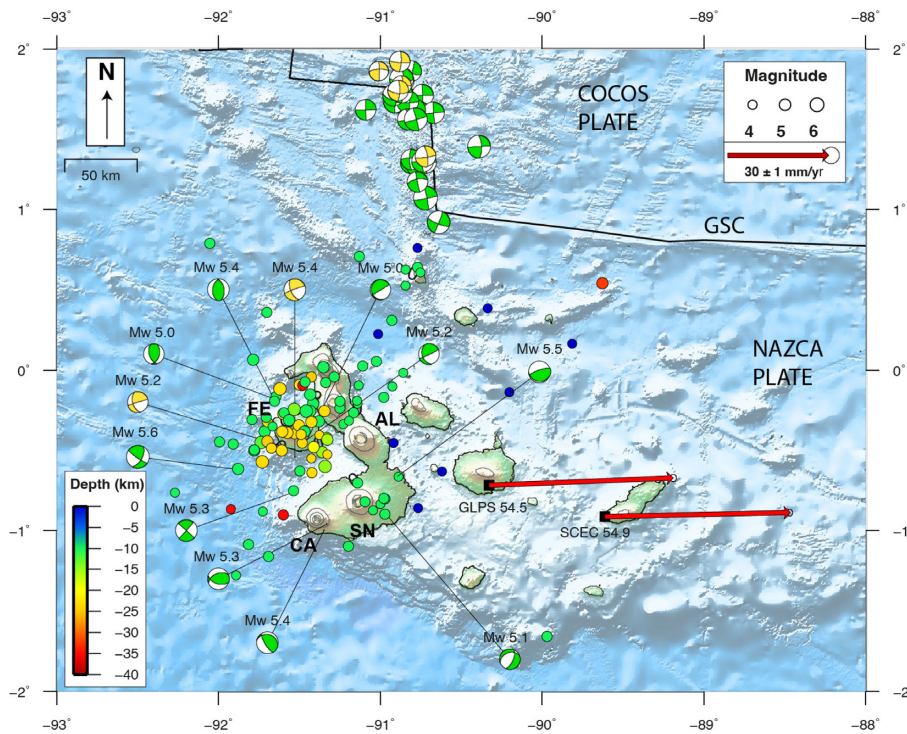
-93° -92° -91° -90° -89° -88°

2° 2°

N

50 km

COCOS PLATE

Magnitude
4 5 6
30 ± 1 mm/yr

1° 1°

GSC

Mw 5.4
Mw 5.4
Mw 5.0
Mw 5.2
Mw 5.0
Mw 5.5
Mw 5.2
Mw 5.6

NAZCA PLATE

0° 0°

FE
AL

Depth (km)
0
-5
-10
-15
-20
-25
-30
-35
-40

Mw 5.3
GLPS 54.5
SCEC 54.9
SN
CA
Mw 5.3

-1° -1°

Mw 5.4
Mw 5.1

-2° -2

-93° -92° -91° -90° -89° -88°